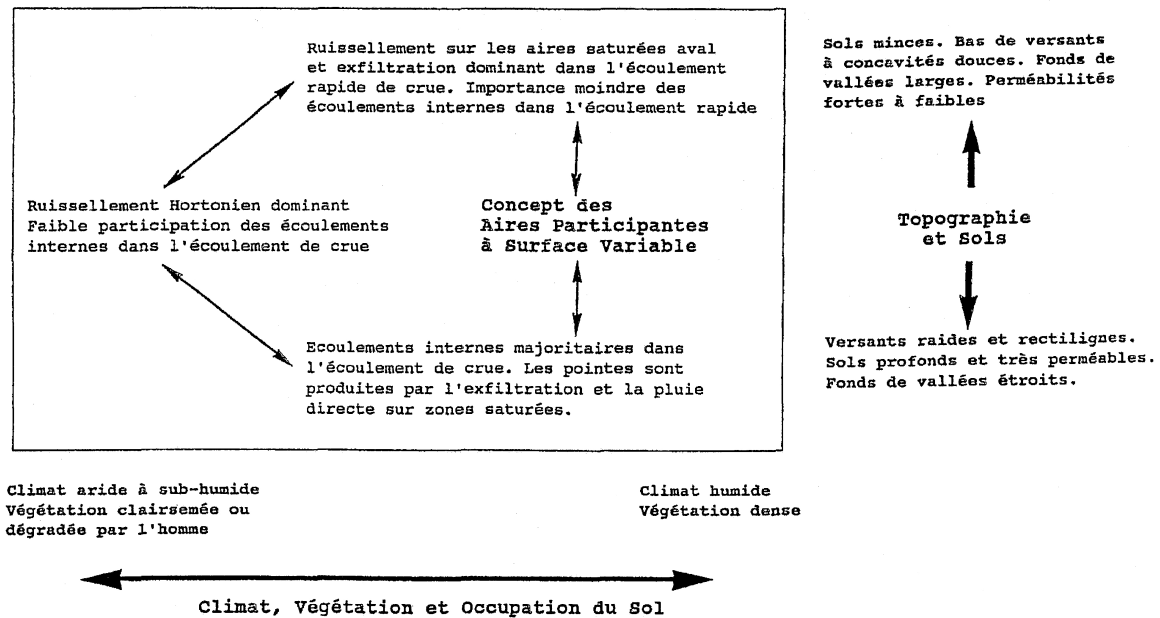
Ruissellement sur les aires saturées aval et exfiltration dominant dans l'écoulement rapide de crue. Importance moindre des écoulements internes dans l'écoulement rapide

Ruissellement Hortonien dominant
Faible participation des écoulements internes dans l'écoulement de crue

Concept des Aires Participantes à Surface Variable

Ecoulements internes majoritaires dans l'écoulement de crue. Les pointes sont produites par l'exfiltration et la pluie directe sur zones saturées.

Sols minces. Bas de versants à concavités douces. Fonds de vallées larges. Perméabilités fortes à faibles

Topographie et Sols

Versants raides et rectilignes. Sols profonds et très perméables. Fonds de vallées étroits.

Climat aride à sub-humide
Végétation clairsemée ou dégradée par l'homme

Climat humide
Végétation dense

Climat, Végétation et Occupation du Sol